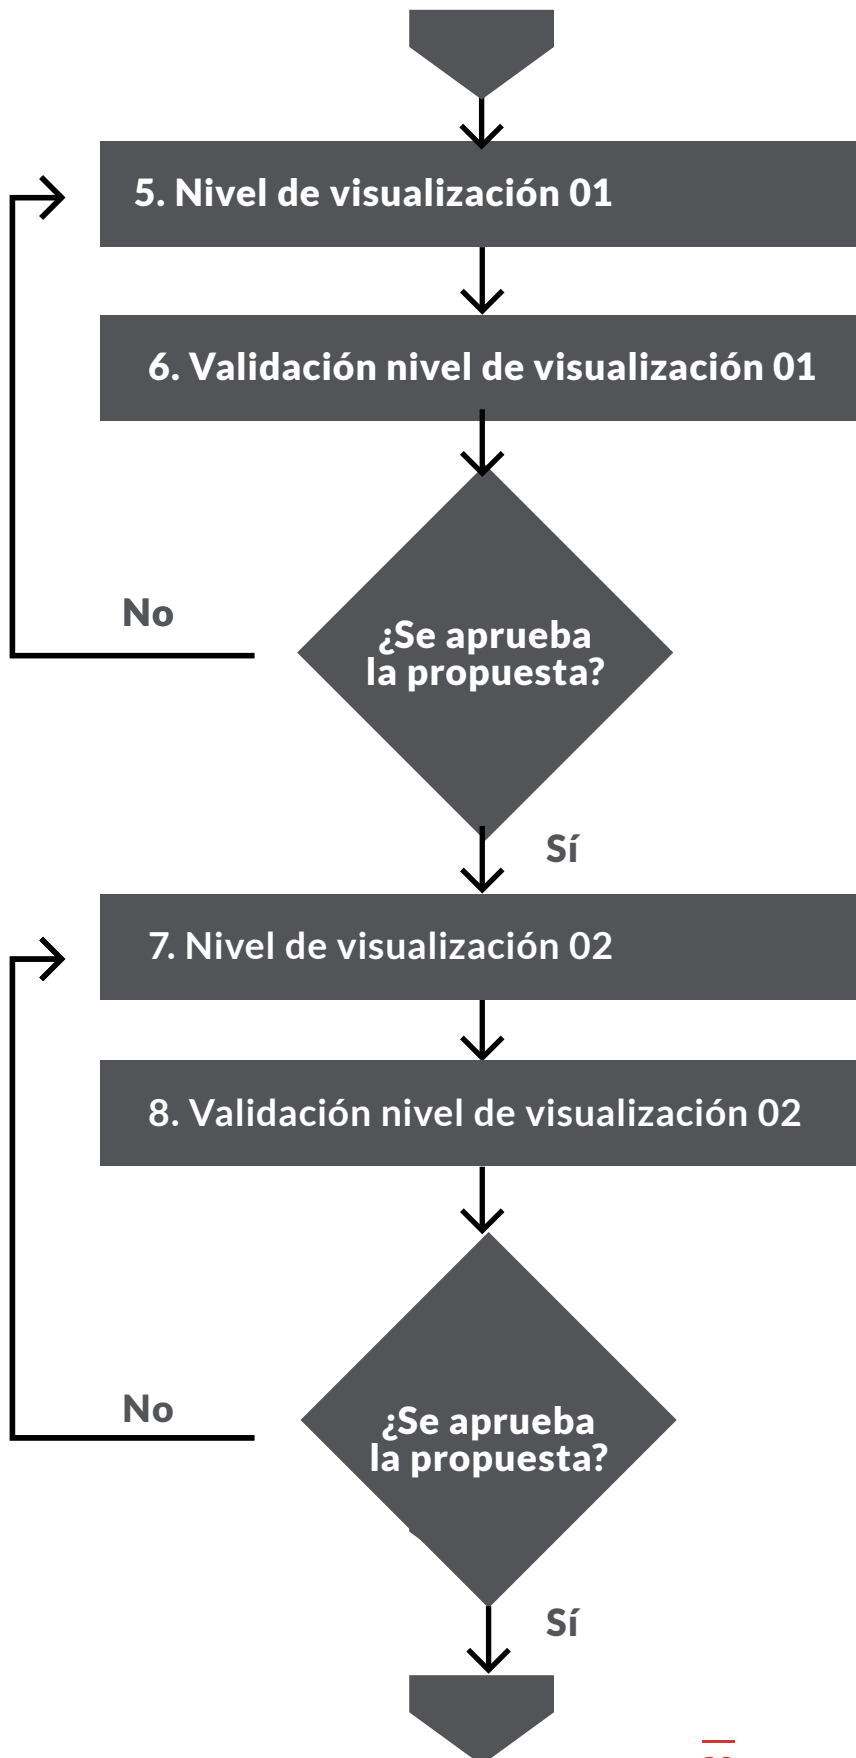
5. Nivel de visualización 01

6. Validación nivel de visualización 01

No

¿Se aprueba la propuesta?

Sí

7. Nivel de visualización 02

8. Validación nivel de visualización 02

No

¿Se aprueba la propuesta?

Sí

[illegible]